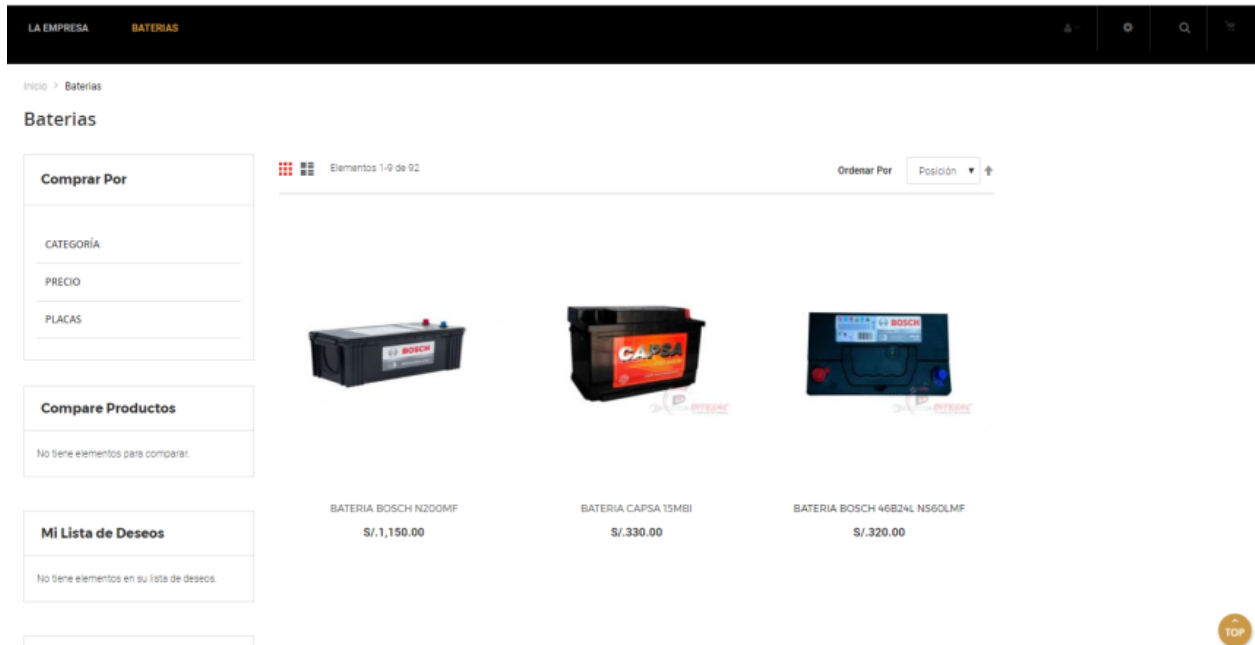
LA EMPRESA BATERIAS

Inicio > Baterias

Baterias

Comprar Por

CATEGORÍA

PRECIO

PLACAS

Compare Productos

No tiene elementos para comparar.

Mi Lista de Deseos

No tiene elementos en su lista de deseos.

Elementos 1-9 de 92

Ordenar Por Posición

BOSCH

CAPSA

BOSCH

BATERIA BOSCH N200MF
S/.1,150.00

BATERIA CAPSA 15MBI
S/.330.00

BATERIA BOSCH 46B24L NS60LMF
S/.320.00

TOP